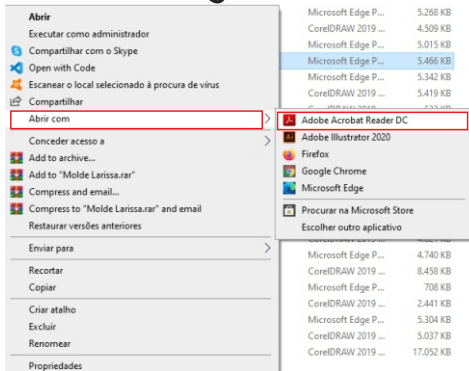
Abrir
Executar como administrador
Compartilhar com o Skype
Open with Code
Escanear o local selecionado à procura de vírus
Compartilhar
Abrir com
Conceder acesso a
Add to archive...
Add to "Molde Larissa.rar"
Compress and email...
Compress to "Molde Larissa.rar" and email
Restaurar versões anteriores
Enviar para
Recortar
Copiar
Criar atalho
Excluir
Renomear
Propriedades

Adobe Acrobat Reader DC
Adobe Illustrator 2020
Firefox
Google Chrome
Microsoft Edge
Procurar na Microsoft Store
Escolher outro aplicativo

| | |
|---|---|
| Microsoft Edge P... | 5.268 KB |
| CorelDRAW 2019 ... | 4.509 KB |
| Microsoft Edge P... | 5.015 KB |
| Microsoft Edge P... | 5.466 KB |
| Microsoft Edge P... | 5.342 KB |
| CorelDRAW 2019 ... | 5.419 KB |
| Microsoft Edge P... | 4.740 KB |
| CorelDRAW 2019 ... | 8.458 KB |
| Microsoft Edge P... | 708 KB |
| CorelDRAW 2019 ... | 2.441 KB |
| Microsoft Edge P... | 5.304 KB |
| CorelDRAW 2019 ... | 5.037 KB |
| CorelDRAW 2019 ... | 17.052 KB |